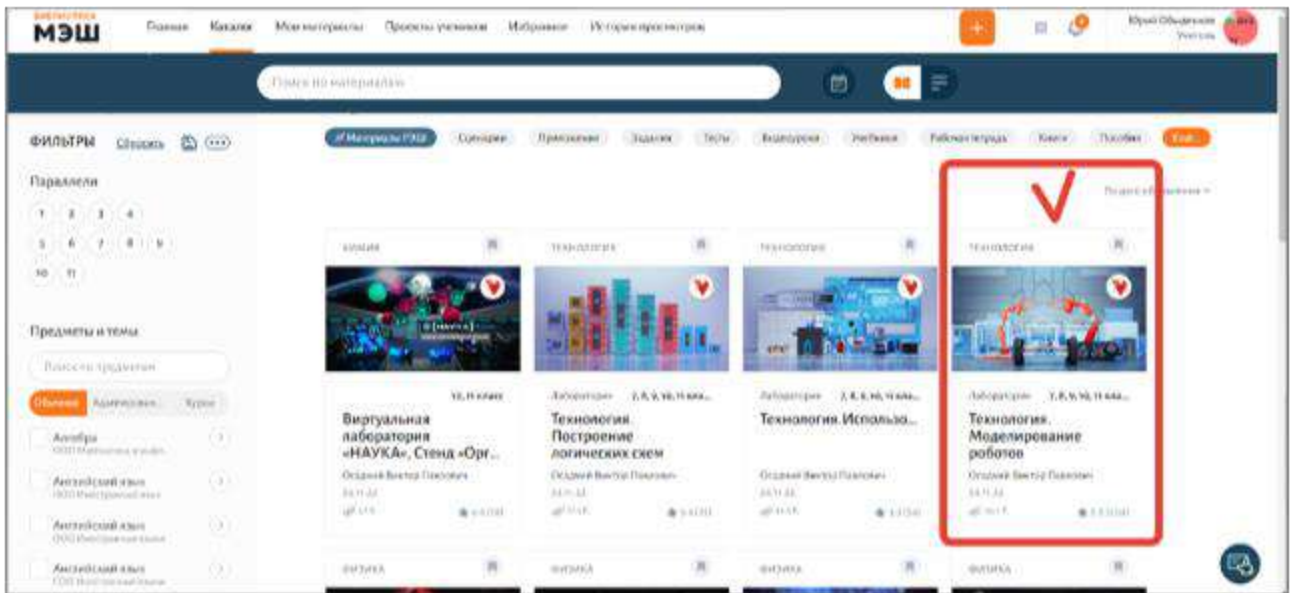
БИБЛИОТЕКА
МЭШ

Главная Каталог Мои материалы Проекты учеников Избранное История просмотров

Юрий Объедкин
Учитель

Поиск по материалам

ФИЛЬТРЫ Сбросить

Параллели

1 2 3 4
5 6 7 8 9
10 11

Предметы и темы

Поиск по предметам

Обычные Адаптирован... Курсы

Алгебра
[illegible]

Английский язык
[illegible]

Английский язык
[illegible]

Английский язык
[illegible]

Материалы МЭШ Сценарии Приложения Задания Тесты Видеоуроки Учебники Рабочая тетрадь Книги Пособия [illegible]

По дате обновления

ХИМИЯ
10, 11 класс
Виртуальная лаборатория «НАУКА», Стенд «Орг...
Осадчий Виктор Павлович
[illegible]

ТЕХНОЛОГИЯ
Лаборатория 7, 8, 9, 10, 11 кла...
Технология. Построение логических схем
Осадчий Виктор Павлович
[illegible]

ТЕХНОЛОГИЯ
Лаборатория 7, 8, 9, 10, 11 кла...
Технология. Использо...
Осадчий Виктор Павлович
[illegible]

ТЕХНОЛОГИЯ
Лаборатория 7, 8, 9, 10, 11 кла...
Технология. Моделирование роботов
Осадчий Виктор Павлович
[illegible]

ФИЗИКА
ФИЗИКА
ФИЗИКА
ФИЗИКА